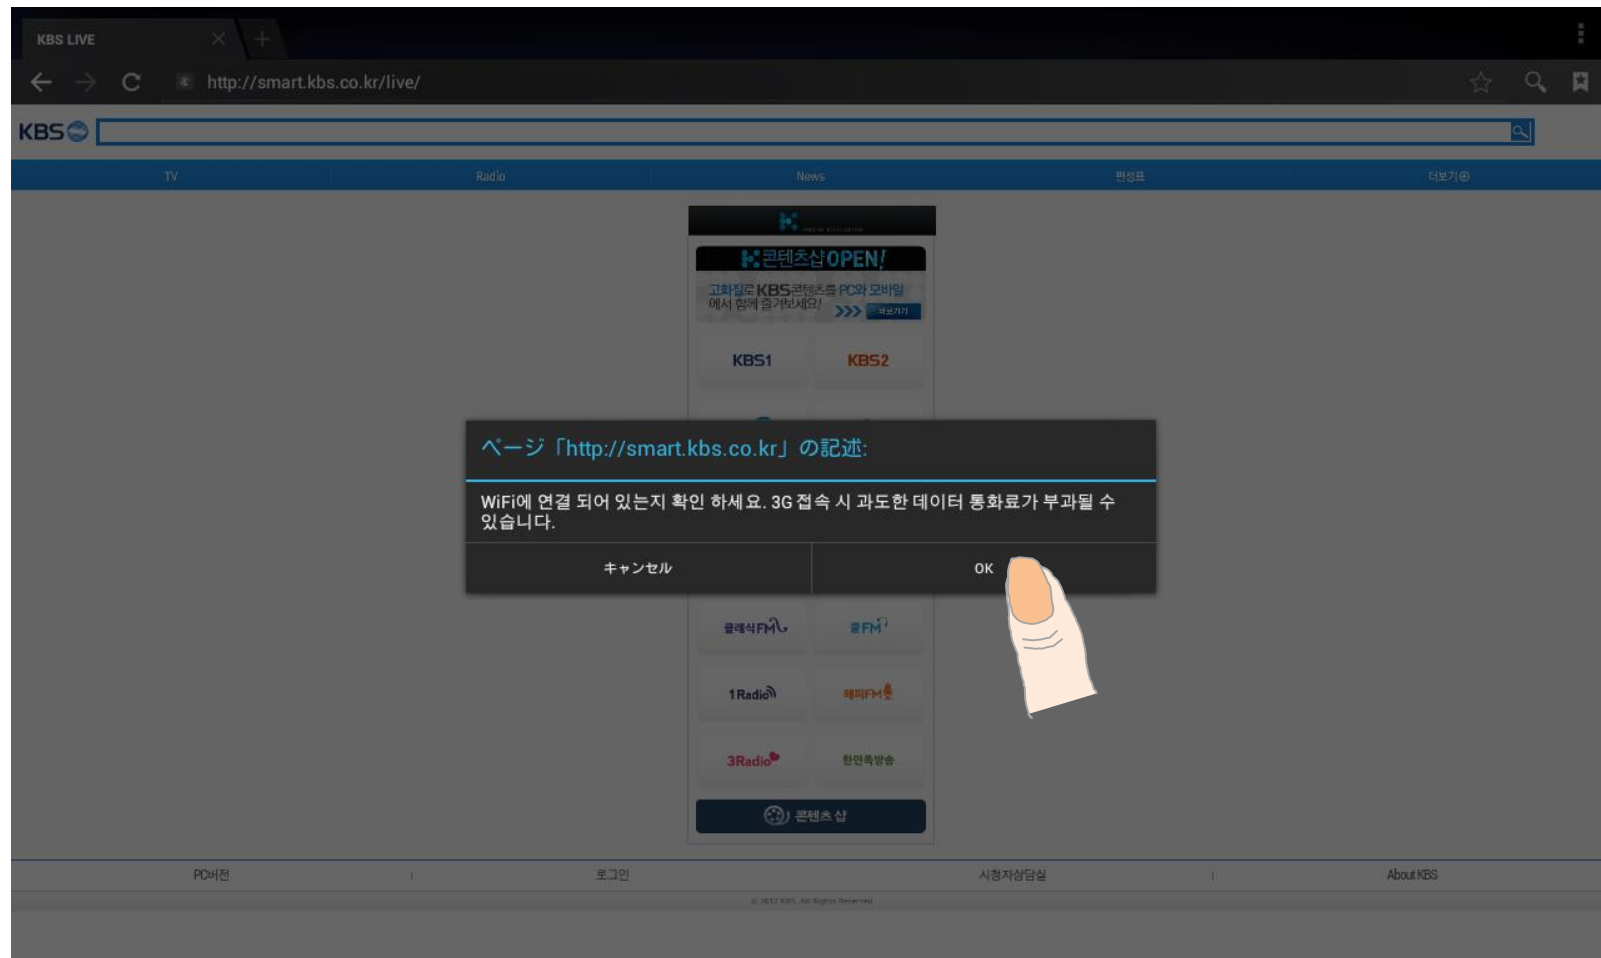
KBS LIVE

http://smart.kbs.co.kr/live/

KBS

TV Radio News 편성표 더보기⊕

콘텐츠샵OPEN!

고화질로 KBS콘텐츠를 PC와 모바일에서 함께 즐기보세요! 바로가기

KBS1 KBS2

ページ「http://smart.kbs.co.kr」の記述:

WiFi에 연결 되어 있는지 확인 하세요. 3G 접속 시 과도한 데이터 통화료가 부과될 수 있습니다.

キャンセル OK

클래식FM 쿨FM

1Radio 해피FM

3Radio 한민족방송

콘텐츠샵

PC버전 로그인 시청자상담실 About KBS

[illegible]